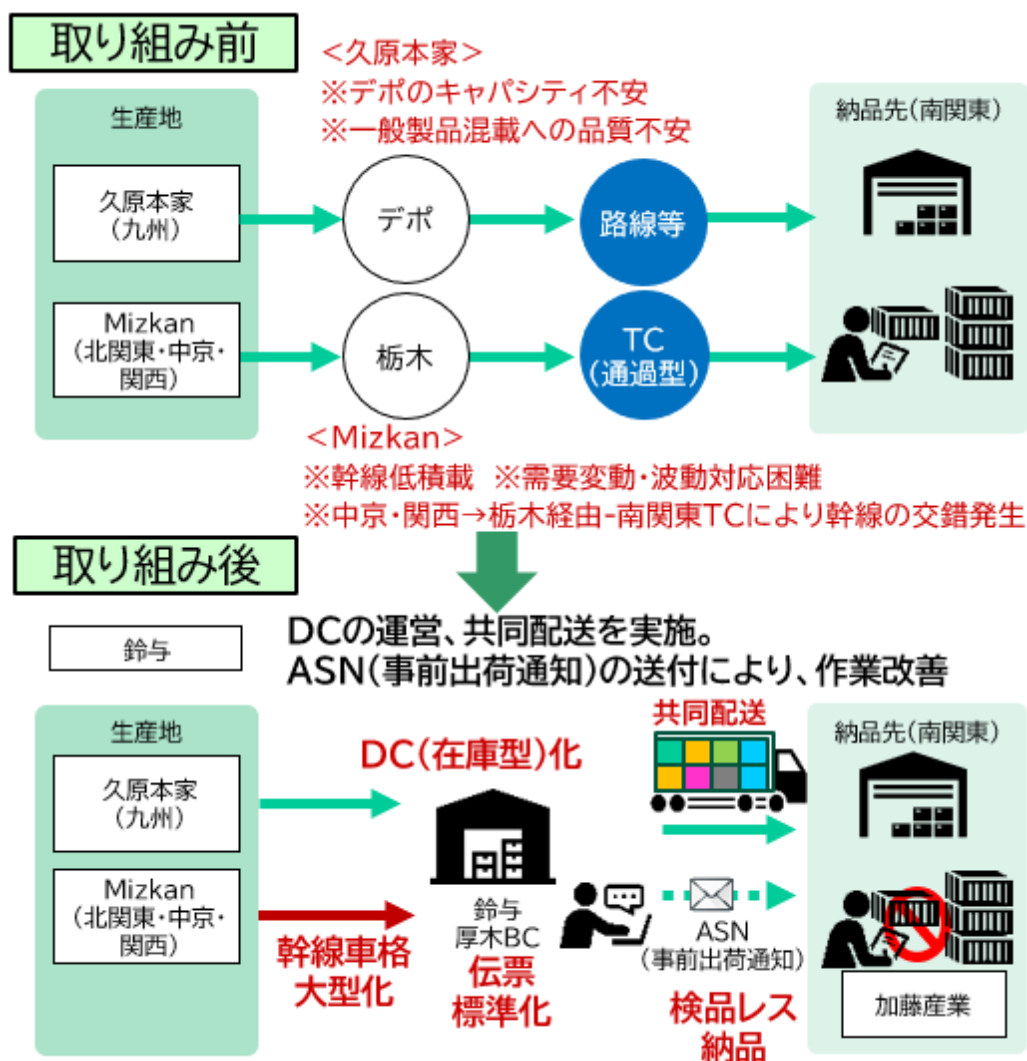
取り組み前

<久原本家>
※デポのキャパシティ不安
※一般製品混載への品質不安

生産地

久原本家（九州）

Mizkan（北関東・中京・関西）

デポ

栃木

路線等

TC（通過型）

納品先（南関東）

<Mizkan>
※幹線低積載　※需要変動・波動対応困難
※中京・関西→栃木経由-南関東TCにより幹線の交錯発生

取り組み後

鈴与

DCの運営、共同配送を実施。
ASN（事前出荷通知）の送付により、作業改善

生産地

久原本家（九州）

Mizkan（北関東・中京・関西）

DC（在庫型）化

幹線車格大型化

鈴与厚木BC

伝票標準化

共同配送

ASN（事前出荷通知）

検品レス納品

納品先（南関東）

加藤産業